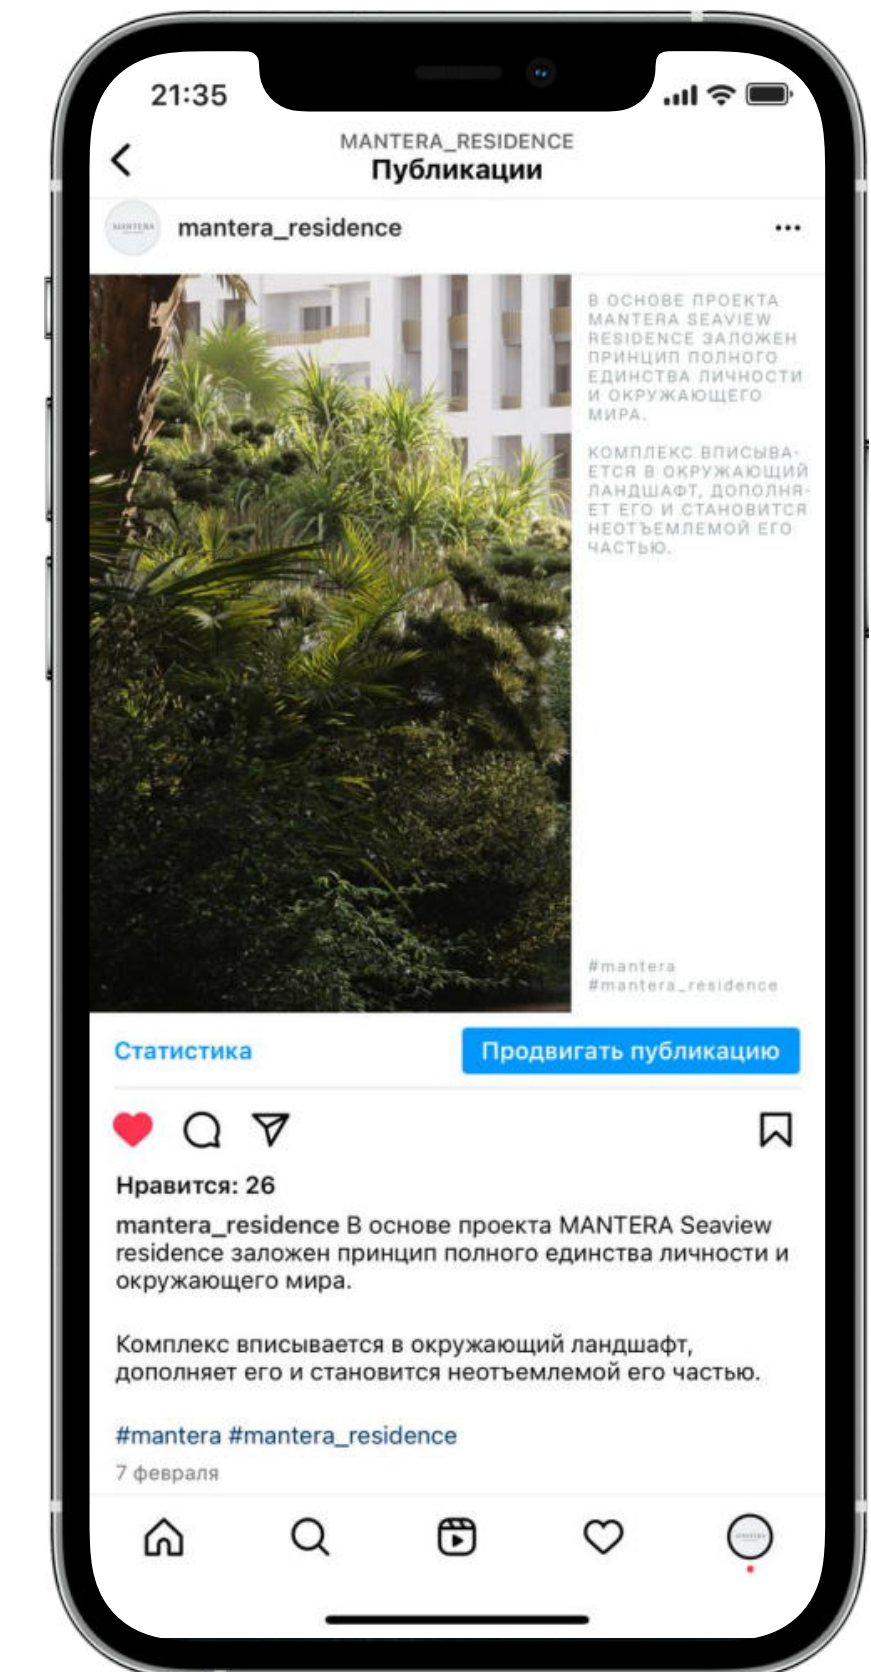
21:35

MANTERA_RESIDENCE
Публикации

MANTERA

mantera_residence

В ОСНОВЕ ПРОЕКТА MANTERA SEAVIEW RESIDENCE ЗАЛОЖЕН ПРИНЦИП ПОЛНОГО ЕДИНСТВА ЛИЧНОСТИ И ОКРУЖАЮЩЕГО МИРА.

КОМПЛЕКС ВПИСЫВАЕТСЯ В ОКРУЖАЮЩИЙ ЛАНДШАФТ, ДОПОЛНЯЕТ ЕГО И СТАНОВИТСЯ НЕОТЪЕМЛЕМОЙ ЕГО ЧАСТЬЮ.

#mantera
#mantera_residence

Статистика

Продвигать публикацию

Нравится: 26

mantera_residence В основе проекта MANTERA Seaview residence заложен принцип полного единства личности и окружающего мира.

Комплекс вписывается в окружающий ландшафт, дополняет его и становится неотъемлемой его частью.

#mantera #mantera_residence

7 февраля

MANTERA